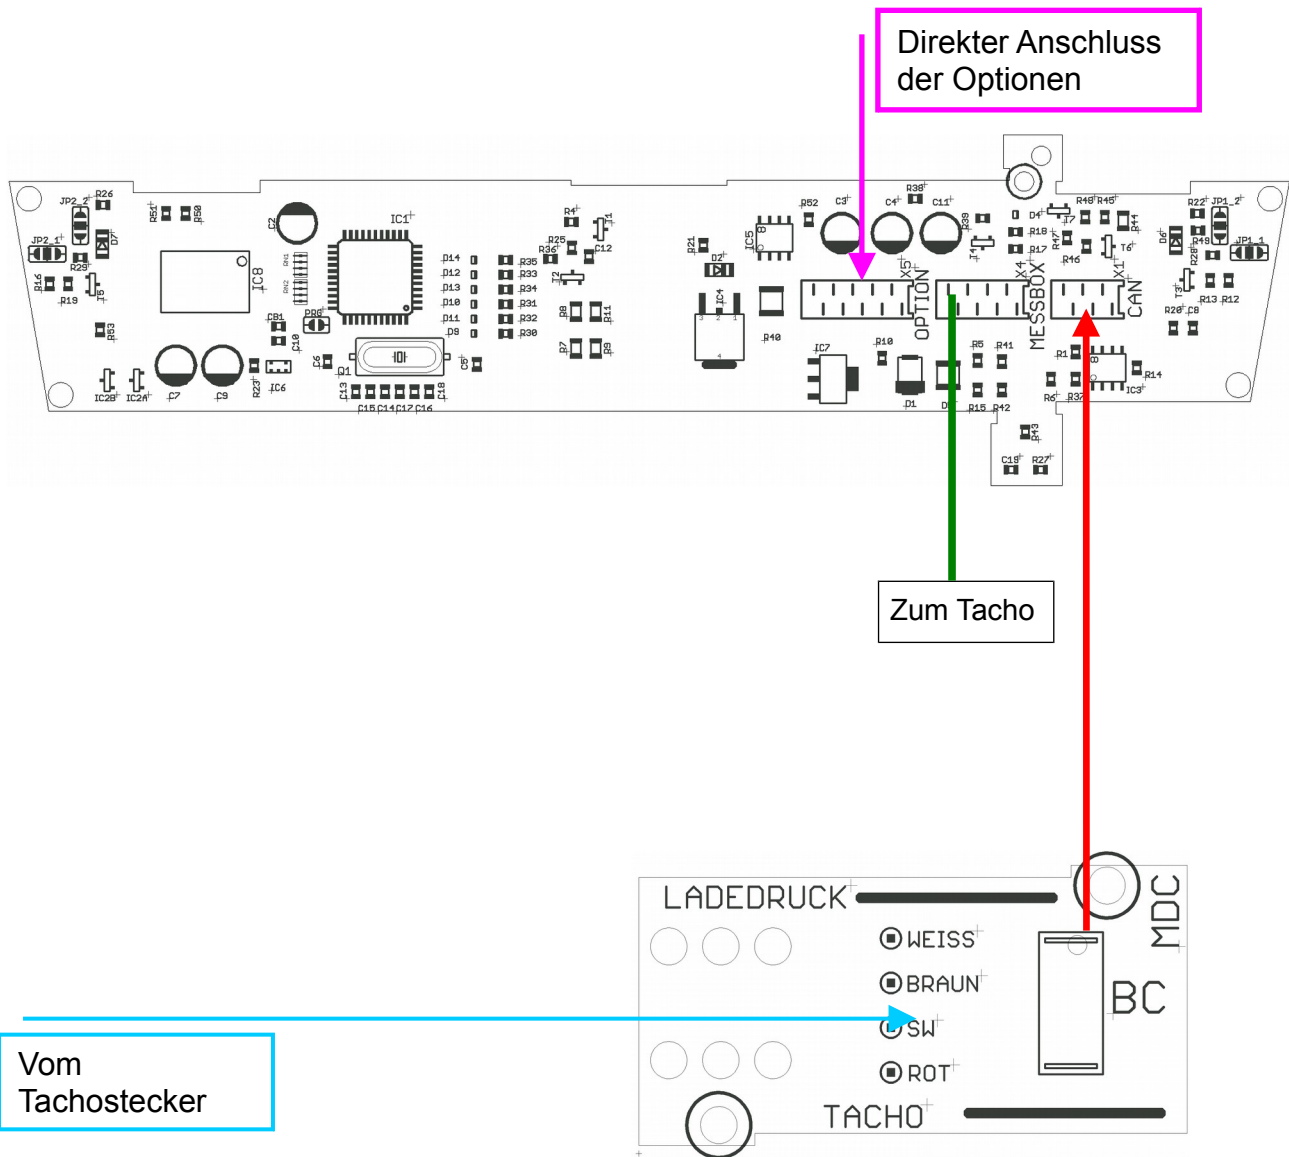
Direkter Anschluss der Optionen

JP2_2 R26 R51 R50 C2 IC1 R4 T1 R25 R36 C12 R35 R33 R34 R31 R32 R30 T2 R8 R11 R7 R9 D14 D12 D13 D10 D11 D9 R21 IC5 D2 IC4 R40 R52 C3 C4 R38 C11 R39 T4 D4 R18 R17 R47 T7 R48 R45 R44 T6 R46 D6 R22 JP1_2 R49 R28 JP1_1 T3 R13 R12 R20 C8 JP2_1 D7 R29 R16 T5 R19 IC8 R53 CB1 C10 PR6 C6 Q1 C5 C7 C9 R23 IC6 IC2B IC2A C13 C15 C14 C17 C16 C18 IC7 R10 D1 D3 R5 R41 R15 R42 R1 R6 R37 R14 IC3 R43 C19 R27

X5 OPTION X4 MESSBOX X1 CAN

Zum Tacho

LADEDRUCK
WEISS
BRAUN
SW
ROT
TACHO
MDC
BC

Vom Tachostecker